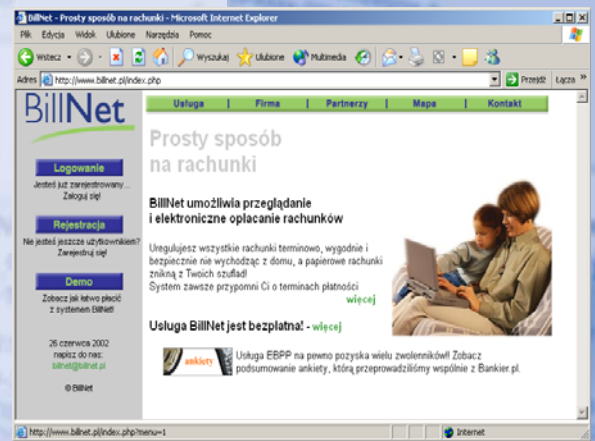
BillNet - Prosty sposób na rachunki - Microsoft Internet Explorer

Plik Edycja Widok Ulubione Narzędzia Pomoc

Wstecz Wyszukaj Ulubione Multimedia

Adres http://www.billnet.pl/index.php Przejdź Łącza

BillNet

Usługa | Firma | Partnerzy | Mapa | Kontakt

Logowanie

Jesteś już zarejestrowany... Zaloguj się!

Rejestracja

Nie jesteś jeszcze użytkownikiem? Zarejestruj się!

Demo

Zobacz jak łatwo płacić z systemem BillNet!

26 czerwca 2002

napisz do nas: billnet@billnet.pl

© BillNet

Prosty sposób na rachunki

BillNet umożliwia przeglądanie i elektroniczne opłacanie rachunków

Uregulujesz wszystkie rachunki terminowo, wygodnie i bezpiecznie nie wychodząc z domu, a papierowe rachunki znikną z Twoich szuflad! System zawsze przypomni Ci o terminach płatności

więcej

Usługa BillNet jest bezpłatna! - więcej

ankiety

Usługa EBPP na pewno pozyska wielu zwolenników!! Zobacz podsumowanie ankiety, którą przeprowadziliśmy wspólnie z Bankier.pl.

http://www.billnet.pl/index.php?menu=1

Internet